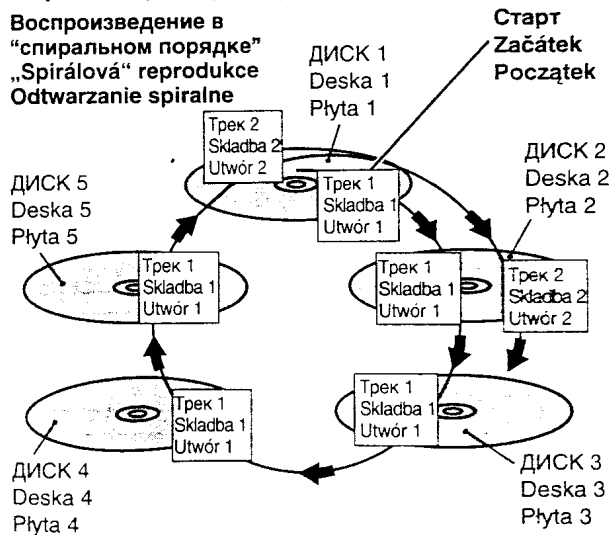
Воспроизведение в "спиральном порядке"
„Spirálová" reprodukce
Odtwarzanie spiralne

Старт
Začátek
Początek

ДИСК 1
Deska 1
Płyta 1

Трек 2
Skladba 2
Utwór 2

Трек 1
Skladba 1
Utwór 1

ДИСК 2
Deska 2
Płyta 2

ДИСК 5
Deska 5
Płyta 5

Трек 1
Skladba 1
Utwór 1

Трек 1
Skladba 1
Utwór 1

Трек 2
Skladba 2
Utwór 2

Трек 1
Skladba 1
Utwór 1

Трек 1
Skladba 1
Utwór 1

ДИСК 4
Deska 4
Płyta 4

ДИСК 3
Deska 3
Płyta 3